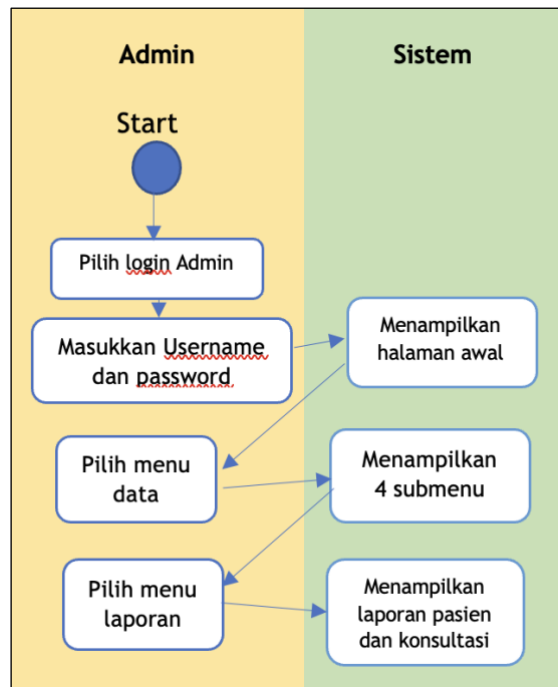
Admin

Sistem

Start

Pilih login Admin

Masukkan Username dan password

Menampilkan halaman awal

Pilih menu data

Menampilkan 4 submenu

Pilih menu laporan

Menampilkan laporan pasien dan konsultasi